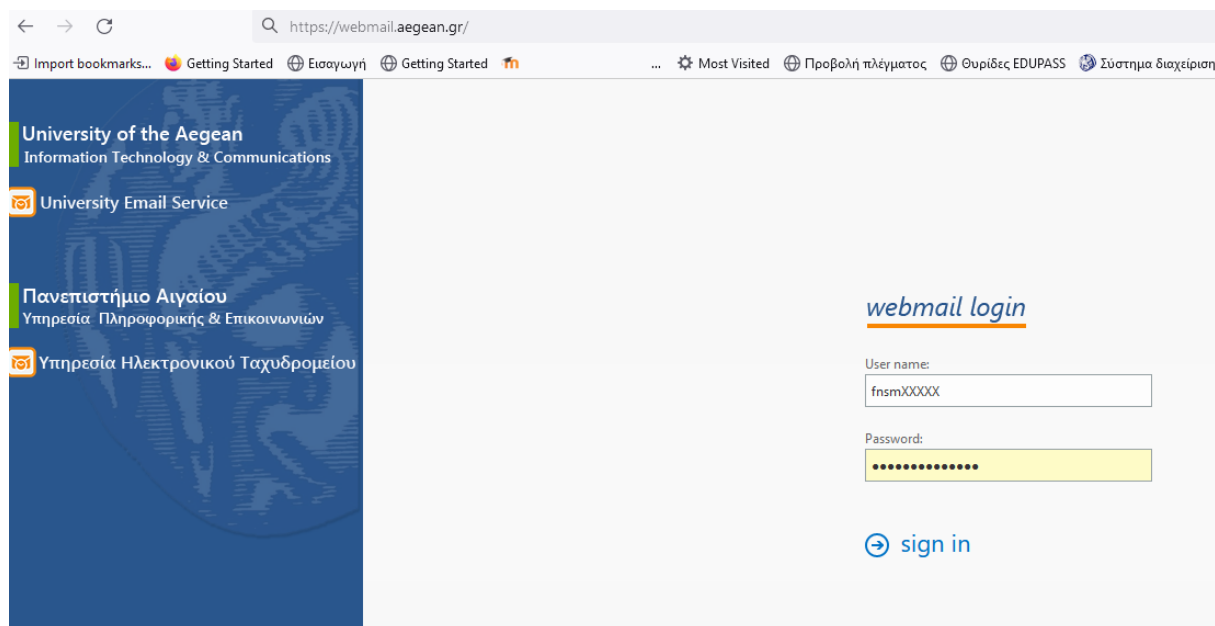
https://webmail.aegean.gr/

Import bookmarks... Getting Started Εισαγωγή Getting Started ... Most Visited Προβολή πλέγματος Θυρίδες EDUPASS Σύστημα διαχείριση

University of the Aegean
Information Technology & Communications

University Email Service

Πανεπιστήμιο Αιγαίου
Υπηρεσία Πληροφορικής & Επικοινωνιών

Υπηρεσία Ηλεκτρονικού Ταχυδρομείου

webmail login

User name:
fnsmXXXXX

Password:
••••••••••••••

sign in